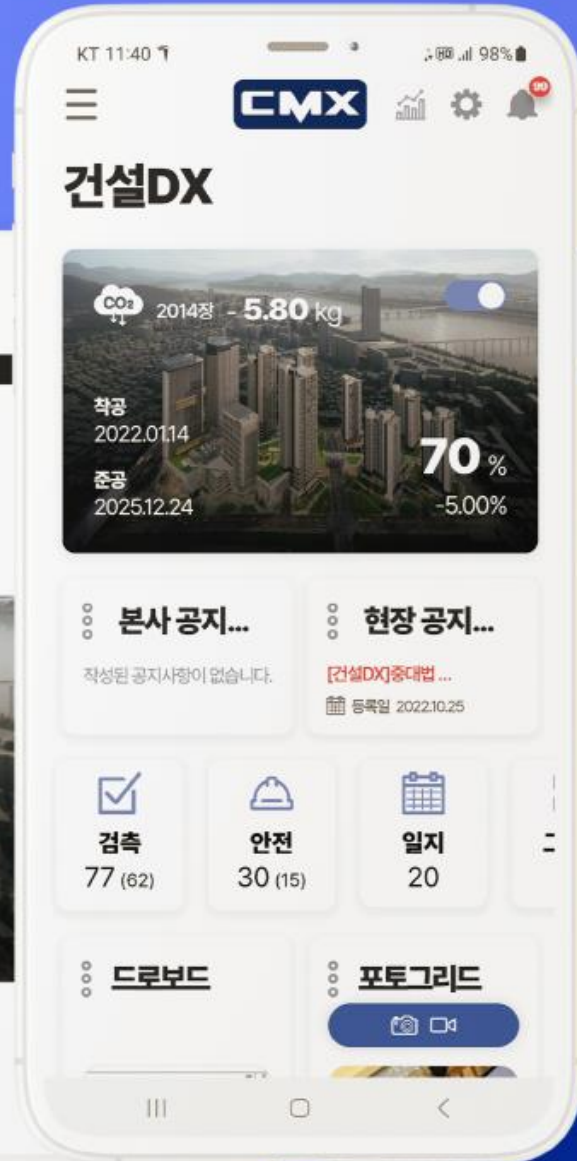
KT 11:40 98%

CMX

99

건설DX

$CO_2$ 2014장 - 5.80 kg

착공
2022.01.14

준공
2025.12.24

70 %
-5.00%

본사 공지...

작성된 공지사항이 없습니다.

현장 공지...

[건설DX]중대법 ...

등록일 2022.10.25

검측
77 (62)

안전
30 (15)

일지
20

드로보드

포토그리드